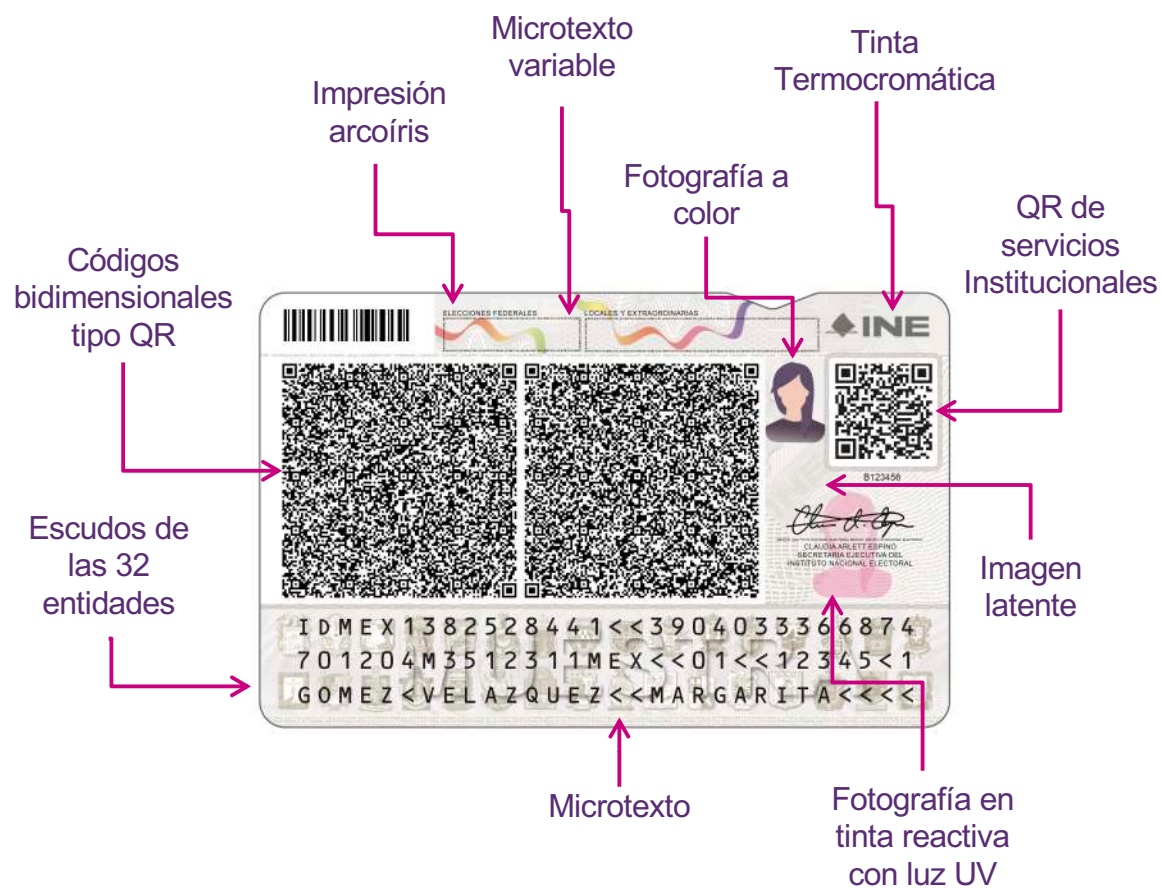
Microtexto variable

Tinta Termocromática

Impresión arcoíris

Fotografía a color

QR de servicios Institucionales

Códigos bidimensionales tipo QR

ELECCIONES FEDERALES

LOCALES Y EXTRAORDINARIAS

INE

B123456

CLAUDIA ARLETT ESPINO
SECRETARIA EJECUTIVA DEL
INSTITUTO NACIONAL ELECTORAL

Escudos de las 32 entidades

Imagen latente

IDMEX1382528441<<3904033366874
701204M3512311MEX<<01<<12345<1
GOMEZ<VELAZQUEZ<<MARGARITA<<<<

Microtexto

Fotografía en tinta reactiva con luz UV